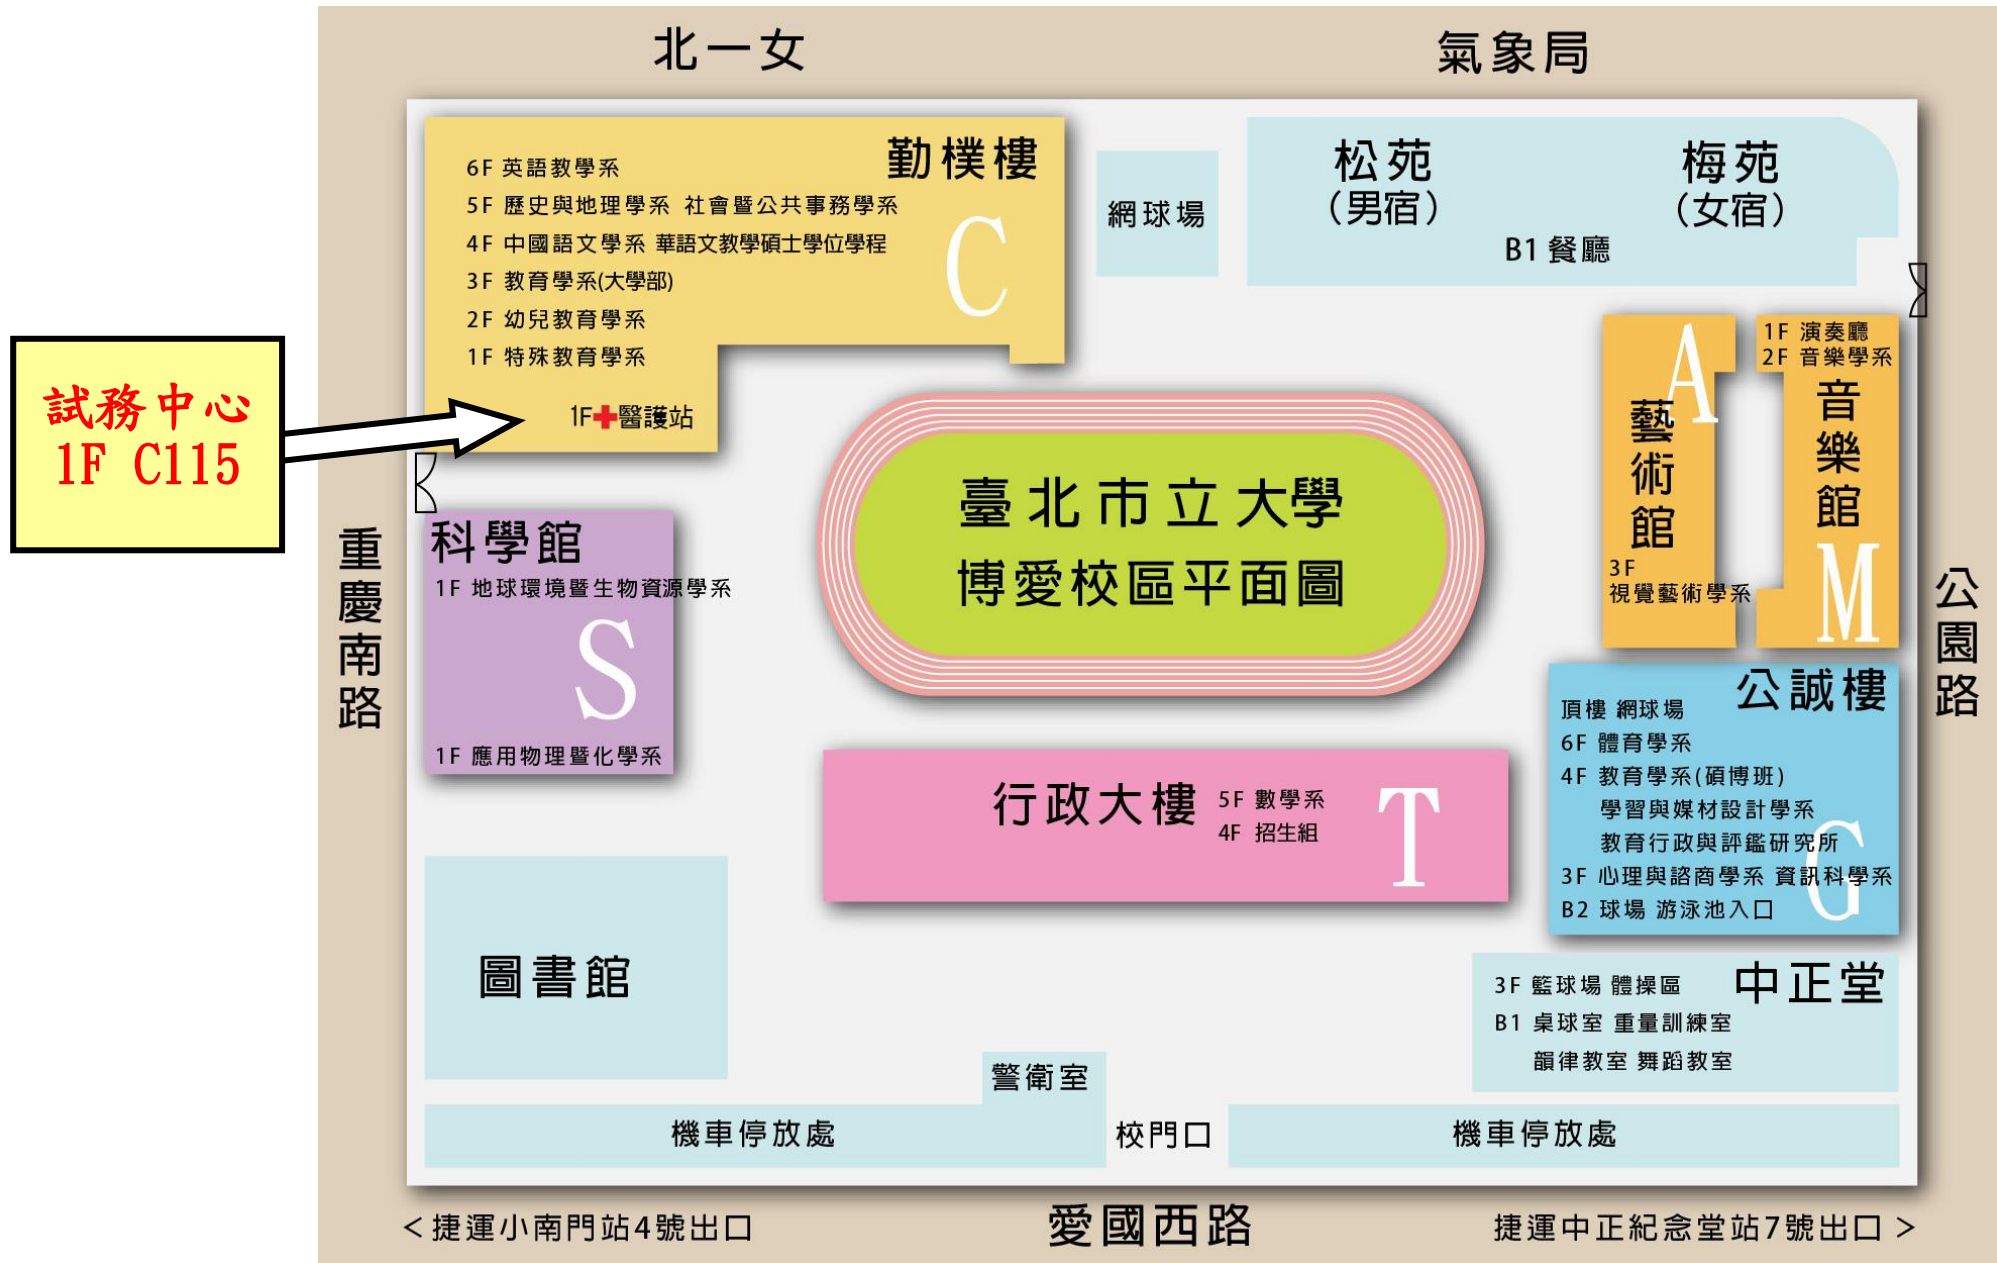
北一女

氣象局

勤樸樓
6F 英語教學系
5F 歷史與地理學系 社會暨公共事務學系
4F 中國語文學系 華語文教學碩士學位學程
3F 教育學系(大學部)
2F 幼兒教育學系
1F 特殊教育學系
C
1F 醫護站

網球場

松苑
(男宿)

梅苑
(女宿)

B1 餐廳

試務中心
1F C115

重慶南路

科學館
1F 地球環境暨生物資源學系
S
1F 應用物理暨化學系

臺北市立大學
博愛校區平面圖

A
藝術館
3F
視覺藝術學系

1F 演奏廳
2F 音樂學系
音樂館
M

公園路

公誠樓
頂樓 網球場
6F 體育學系
4F 教育學系(碩博班)
學習與媒材設計學系
教育行政與評鑑研究所
3F 心理與諮商學系 資訊科學系
B2 球場 游泳池入口
G

行政大樓
5F 數學系
4F 招生組
T

圖書館

中正堂
3F 籃球場 體操區
B1 桌球室 重量訓練室
韻律教室 舞蹈教室

警衛室

機車停放處

校門口

機車停放處

< 捷運小南門站4號出口

愛國西路

捷運中正紀念堂站7號出口 >